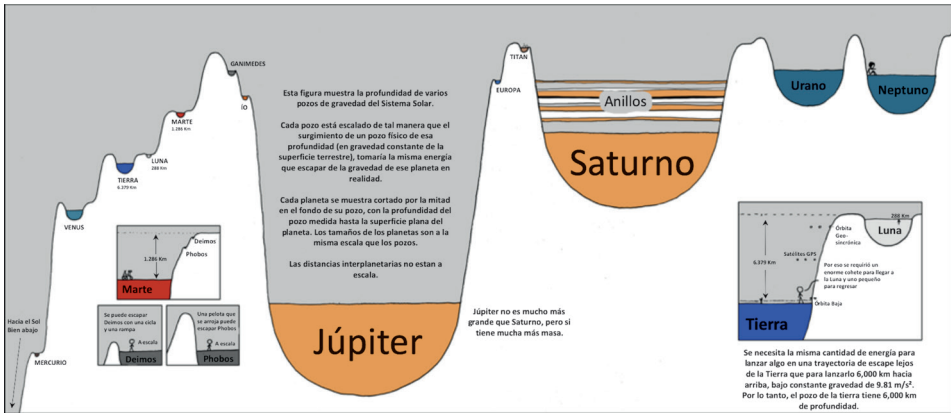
GANIMEDES

IO

MARTE
1.286 Km

LUNA
288 Km

TIERRA
6.379 Km

VENUS

Hacia el Sol
Bien abajo

MERCURIO

Esta figura muestra la profundidad de varios pozos de gravedad del Sistema Solar.

Cada pozo está escalado de tal manera que el surgimiento de un pozo físico de esa profundidad (en gravedad constante de la superficie terrestre), tomaría la misma energía que escapar de la gravedad de ese planeta en realidad.

Cada planeta se muestra cortado por la mitad en el fondo de su pozo, con la profundidad del pozo medida hasta la superficie plana del planeta. Los tamaños de los planetas son a la misma escala que los pozos.

Las distancias interplanetarias no estan a escala.

TITAN

EUROPA

Anillos

Saturno

Urano

Neptuno

Deimos

Phobos

1.286 Km

Marte

Se puede escapar Deimos con una cicla y una rampa

A escala

Deimos

Una pelota que se arroja puede escapar Phobos

A escala

Phobos

Júpiter

Júpiter no es mucho más grande que Saturno, pero si tiene mucha más masa.

288 Km

Luna

Órbita Geo-sincrónica

Satélites GPS

6.379 Km

Por eso se requirió un enorme cohete para llegar a la Luna y uno pequeño para regresar

Órbita Baja

Tierra

Se necesita la misma cantidad de energía para lanzar algo en una trayectoria de escape lejos de la Tierra que para lanzarlo 6,000 km hacia arriba, bajo constante gravedad de 9.81 $m/s^2$. Por lo tanto, el pozo de la tierra tiene 6,000 km de profundidad.